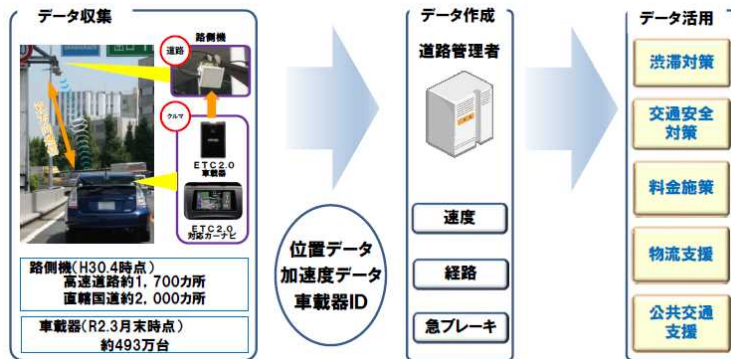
データ収集

路側機

道路

クルマ

ETC2.0 車載器

ETC2.0 対応カーナビ

路側機（H30.4時点）
高速道路約1，700カ所
直轄国道約2，000カ所

車載器（R2.3月末時点）
約493万台

位置データ
加速度データ
車載器ID

データ作成

道路管理者

速度

経路

急ブレーキ

データ活用

渋滞対策

交通安全対策

料金施策

物流支援

公共交通支援